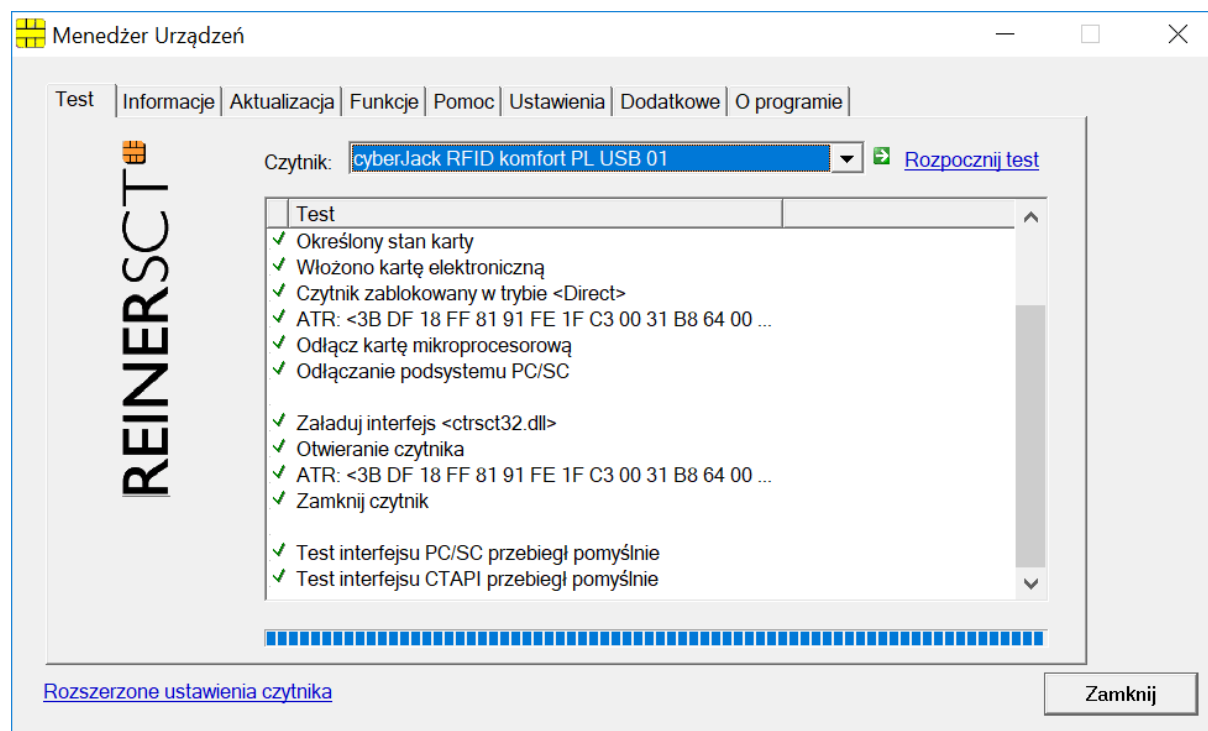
Menedżer Urządzeń

Test | Informacje | Aktualizacja | Funkcje | Pomoc | Ustawienia | Dodatkowe | O programie

REINERSCT

Czytnik: cyberJack RFID komfort PL USB 01

Rozpocznij test

Test

✓ Określony stan karty
✓ Włożono kartę elektroniczną
✓ Czytnik zablokowany w trybie <Direct>
✓ ATR: <3B DF 18 FF 81 91 FE 1F C3 00 31 B8 64 00 ...
✓ Odłącz kartę mikroprocesorową
✓ Odłączanie podsystemu PC/SC

✓ Załaduj interfejs <ctrsct32.dll>
✓ Otwieranie czytnika
✓ ATR: <3B DF 18 FF 81 91 FE 1F C3 00 31 B8 64 00 ...
✓ Zamknij czytnik

✓ Test interfejsu PC/SC przebiegł pomyślnie
✓ Test interfejsu CTAPI przebiegł pomyślnie

Rozszerzone ustawienia czytnika

Zamknij